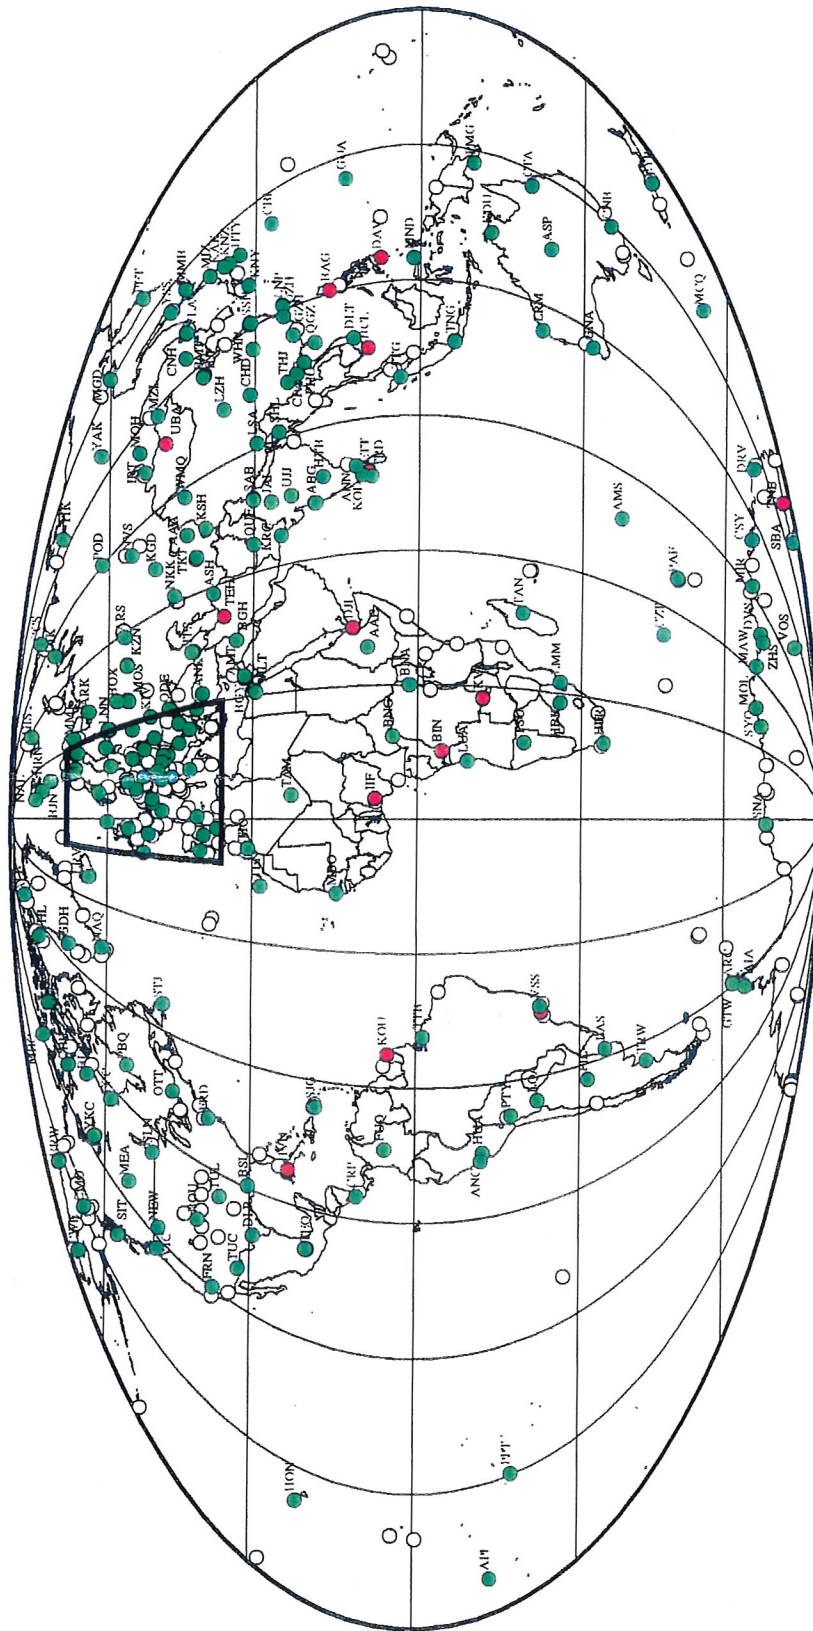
GUA
DAV
MND
BAG
DLT
HUL
TNG
CTA
ASP
CRM
GNA
MCQ
UBA
MOH
IRT
YAK
MGD
CNH
LZH
CHD
WHN
QGZ
THJ
LSA
SAB
UJJ
ABG
ANN
KOD
AMS
DRV
CSY
SBA
MIR
MAW
DVS
ZHS
VOS
MOL
SYO
SNA
TAN
AAE
MM
BIN
LUA
HRE
HER
BNG
BUN
TAM
IIF
MBO
KSH
KGD
POD
TEH
SGH
ASH
NKK
MOS
KZN
ARS
KRK
ODE
ANK
ELT
RNN
NAI
KIV
QUE
KRG
SBQ
OTT
MEA
SIT
NEW
BOU
TUL
FRN
TUC
RSL
DUR
CTW
KOU
GSS
PTT
HUA
ANC
LAS
TRW
STJ
LHL
PUQ
BDH
NAQ
KKC
BRW
PPT
HON
AFI